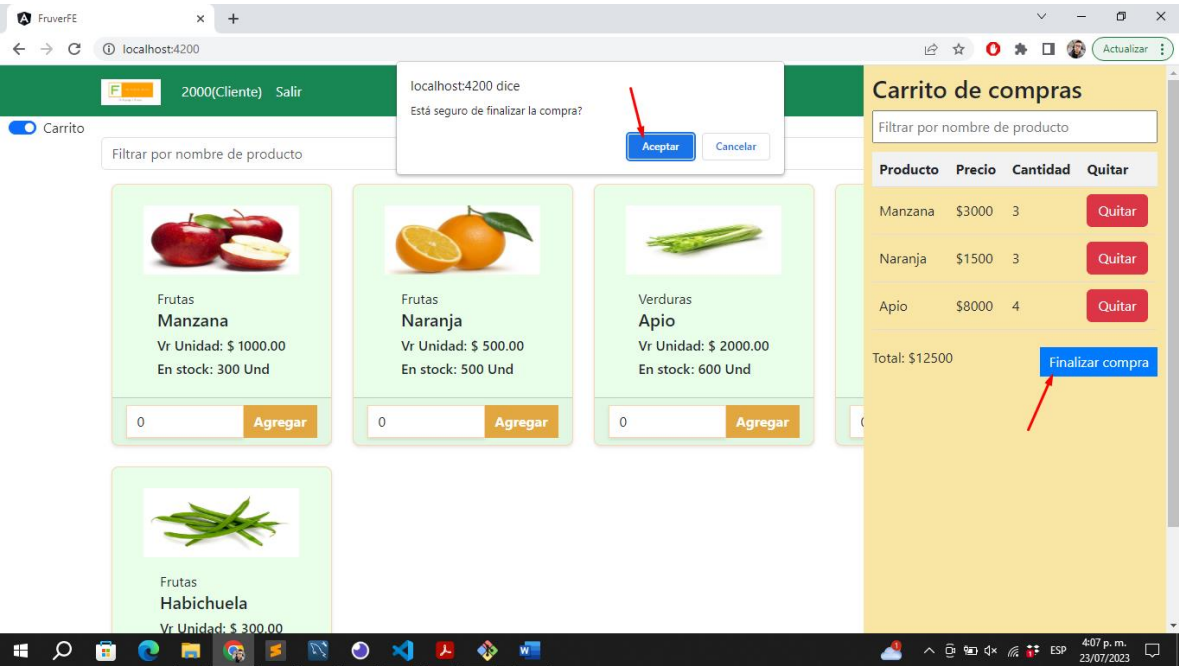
FruverFE
localhost:4200
Actualizar

2000(Cliente) Salir

Carrito

Filtrar por nombre de producto

localhost:4200 dice
Está seguro de finalizar la compra?
Aceptar Cancelar

Frutas
Manzana
Vr Unidad: $ 1000.00
En stock: 300 Und
0 Agregar

Frutas
Naranja
Vr Unidad: $ 500.00
En stock: 500 Und
0 Agregar

Verduras
Apio
Vr Unidad: $ 2000.00
En stock: 600 Und
0 Agregar

Frutas
Habichuela
Vr Unidad: $ 300.00

Carrito de compras
Filtrar por nombre de producto

| Producto | Precio | Cantidad | Quitar |
|---|---|---|---|
| Manzana | \$3000 | 3 | Quitar |
| Naranja | \$1500 | 3 | Quitar |
| Apio | \$8000 | 4 | Quitar |

Total: $12500
Finalizar compra

ESP 4:07 p. m. 23/07/2023